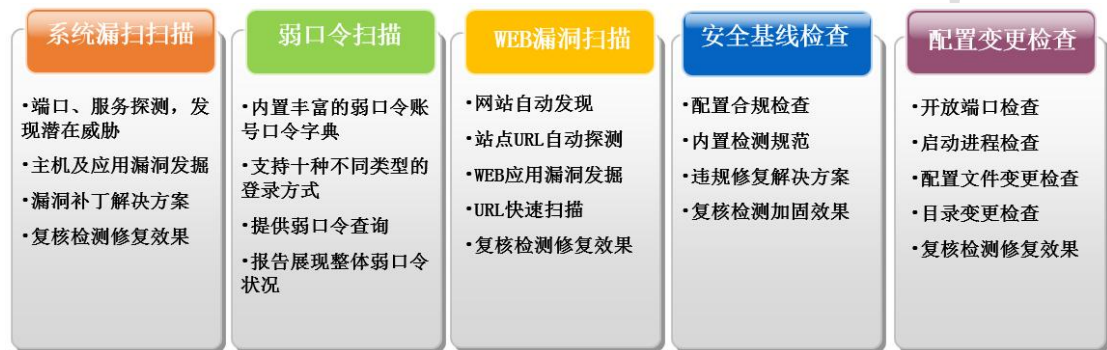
系统漏扫扫描

•端口、服务探测，发现潜在威胁

•主机及应用漏洞发掘

•漏洞补丁解决方案

•复核检测修复效果

弱口令扫描

•内置丰富的弱口令账号口令字典

•支持十种不同类型的登录方式

•提供弱口令查询

•报告展现整体弱口令状况

WEB漏洞扫描

•网站自动发现

•站点URL自动探测

•WEB应用漏洞发掘

•URL快速扫描

•复核检测修复效果

安全基线检查

•配置合规检查

•内置检测规范

•违规修复解决方案

•复核检测加固效果

配置变更检查

•开放端口检查

•启动进程检查

•配置文件变更检查

•目录变更检查

•复核检测修复效果